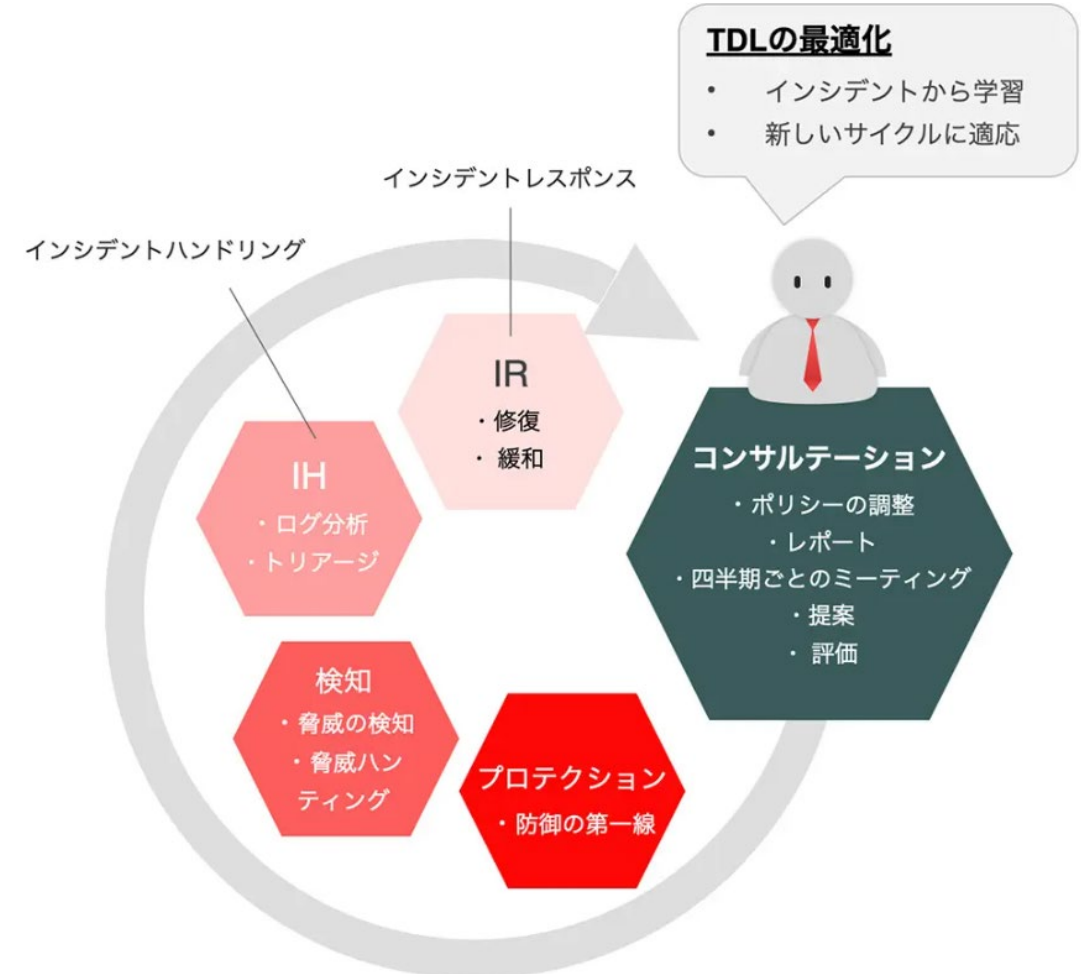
TDLの最適化
• インシデントから学習
• 新しいサイクルに適応

インシデントレスポンス

インシデントハンドリング

IR
・修復
・緩和

IH
・ログ分析
・トリアージ

コンサルテーション
・ポリシーの調整
・レポート
・四半期ごとのミーティング
・提案
・評価

検知
・脅威の検知
・脅威ハンティング

プロテクション
・防御の第一線